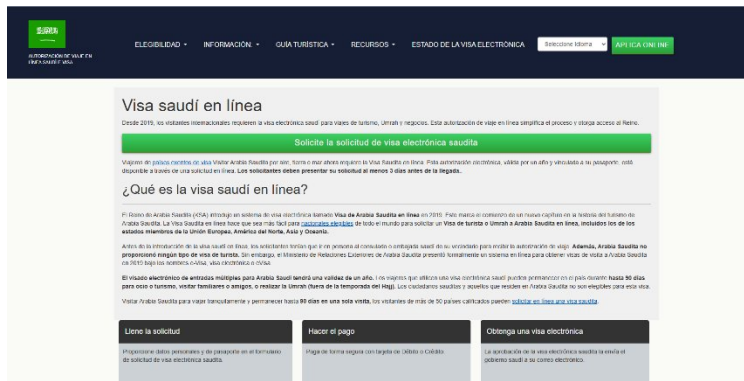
AUTORIZACIÓN DE VIAJE EN LÍNEA SAUDÍ E-VISA

ELEGIBILIDAD ▾ INFORMACIÓN ▾ GUÍA TURÍSTICA ▾ RECURSOS ▾ ESTADO DE LA VISA ELECTRÓNICA Seleccione Idioma APLICA ONLINE

Visa saudí en línea

Desde 2019, los visitantes internacionales requieren la visa electrónica saudí para viajes de turismo, Umrah y negocios. Esta autorización de viaje en línea simplifica el proceso y otorga acceso al Reino.

Solicite la solicitud de visa electrónica saudita

Viajeros de países exentos de visa Visitar Arabia Saudita por aire, tierra o mar ahora requiere la Visa Saudita en línea. Esta autorización electrónica, válida por un año y vinculada a su pasaporte, está disponible a través de una solicitud en línea. Los solicitantes deben presentar su solicitud al menos 3 días antes de la llegada.

¿Qué es la visa saudí en línea?

El Reino de Arabia Saudita (KSA) introdujo un sistema de visa electrónica llamado Visa de Arabia Saudita en línea en 2019. Esto marca el comienzo de un nuevo capítulo en la historia del turismo de Arabia Saudita. La Visa Saudita en línea hace que sea más fácil para ciudadanos elegibles de todo el mundo para solicitar un Visa de turista o Umrah a Arabia Saudita en línea, incluidos los de los estados miembros de la Unión Europea, América del Norte, Asia y Oceanía.

Antes de la introducción de la visa saudí en línea, los solicitantes tenían que ir en persona al consulado o embajada saudí de su vecindario para recibir la autorización de viaje. Además, Arabia Saudita no proporcionó ningún tipo de visa de turista. Sin embargo, el Ministerio de Relaciones Exteriores de Arabia Saudita presentó formalmente un sistema en línea para obtener visas de visita a Arabia Saudita en 2019 bajo los nombres e-Visa, visa electrónica o eVisa.

El visado electrónico de entradas múltiples para Arabia Saudí tendrá una validez de un año. Los viajeros que utilizan una visa electrónica saudí pueden permanecer en el país durante hasta 90 días por ocio o turismo, visitar familiares o amigos, o realizar la Umrah (fuera de la temporada del Hajj). Los ciudadanos saudíes y aquellos que residen en Arabia Saudita no son elegibles para esta visa.

Visitar Arabia Saudita para viajar tranquilamente y permanecer hasta 90 días en una sola visita, los visitantes de más de 50 países calificados pueden solicitar en línea una visa saudita.

Llene la solicitud

Proporcione datos personales y de pasaporte en el formulario de solicitud de visa electrónica saudita.

Hacer el pago

Paga de forma segura con tarjeta de Débito o Crédito

Obtenga una visa electrónica

La aprobación de la visa electrónica saudita la envía el gobierno saudí a su correo electrónico.